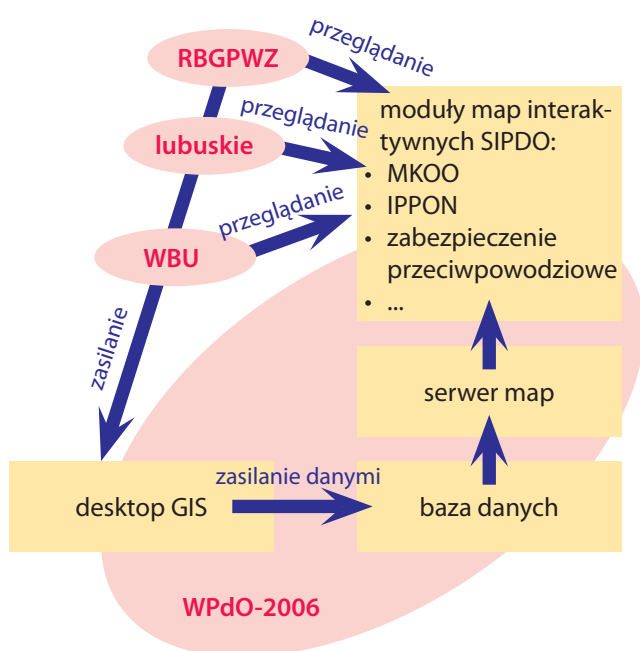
RBGPWZ

przeglądanie

lubuskie

przeglądanie

WBU

przeglądanie

moduły map interaktywnych SIPDO:
• MKOO
• IPPON
• zabezpieczenie przeciwpowodziowe
• ...

zasilanie

serwer map

desktop GIS

zasilanie danymi

baza danych

WPdO-2006